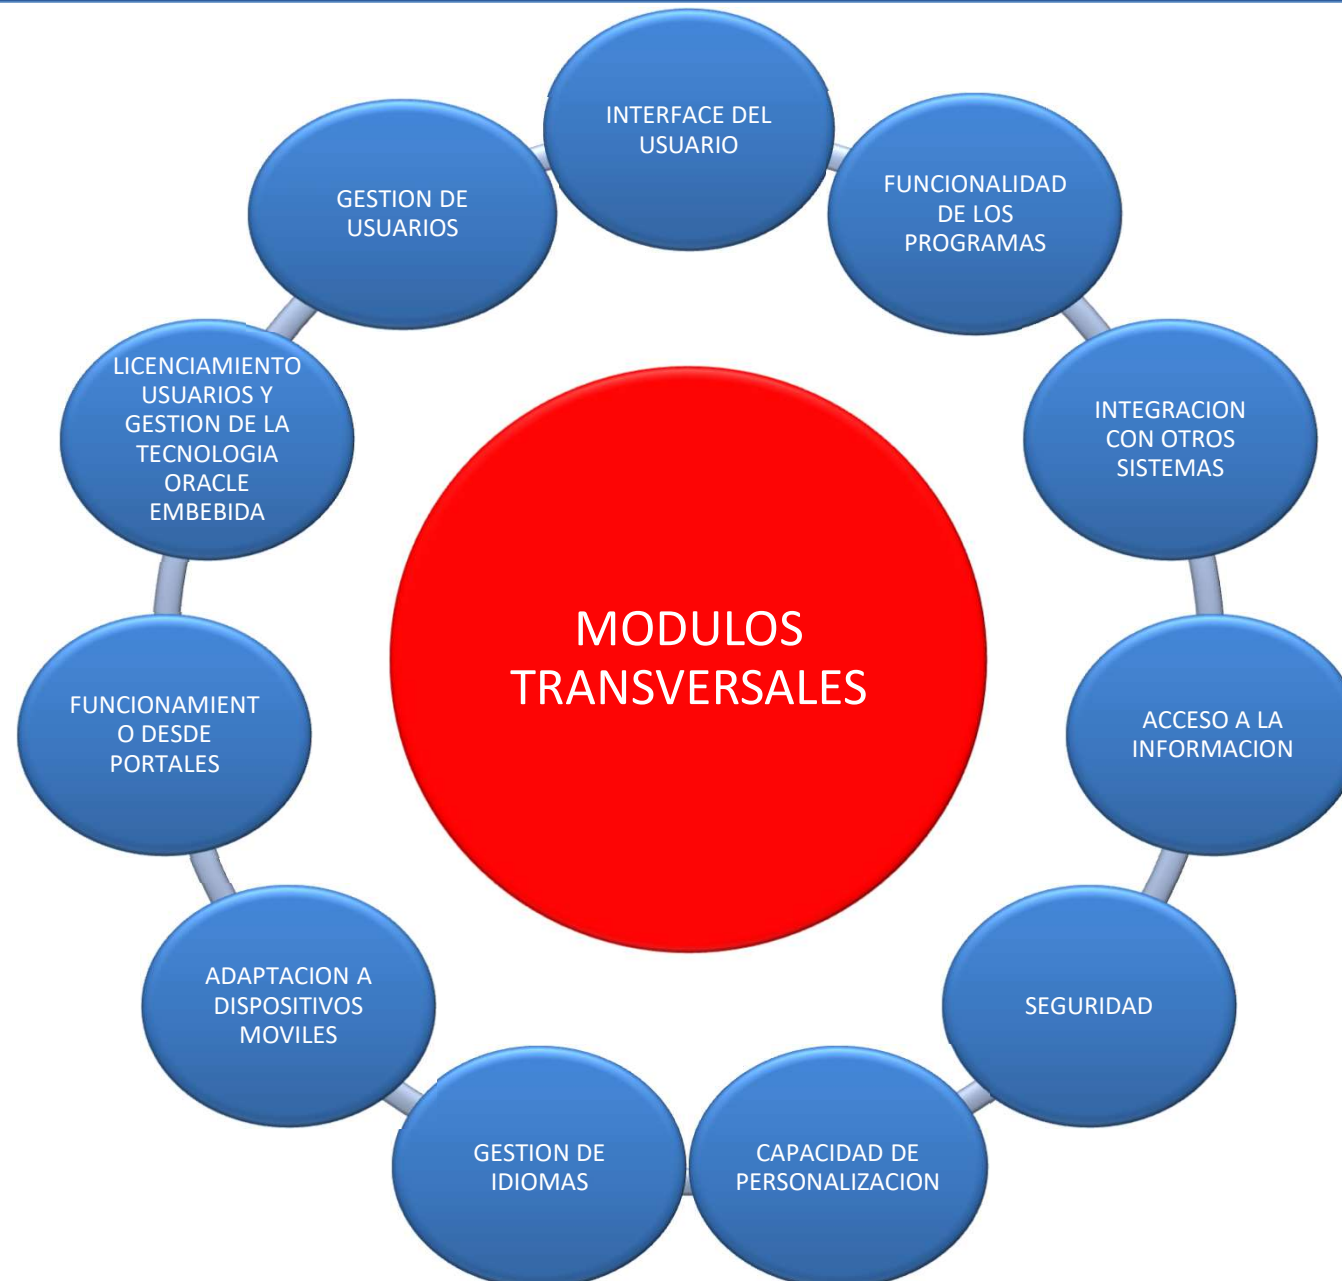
MODULOS TRANSVERSALES

INTERFACE DEL USUARIO

FUNCIONALIDAD DE LOS PROGRAMAS

INTEGRACION CON OTROS SISTEMAS

ACCESO A LA INFORMACION

SEGURIDAD

CAPACIDAD DE PERSONALIZACION

GESTION DE IDIOMAS

ADAPTACION A DISPOSITIVOS MOVILES

FUNCIONAMIENTO DESDE PORTALES

LICENCIAMIENTO USUARIOS Y GESTION DE LA TECNOLOGIA ORACLE EMBEBIDA

GESTION DE USUARIOS